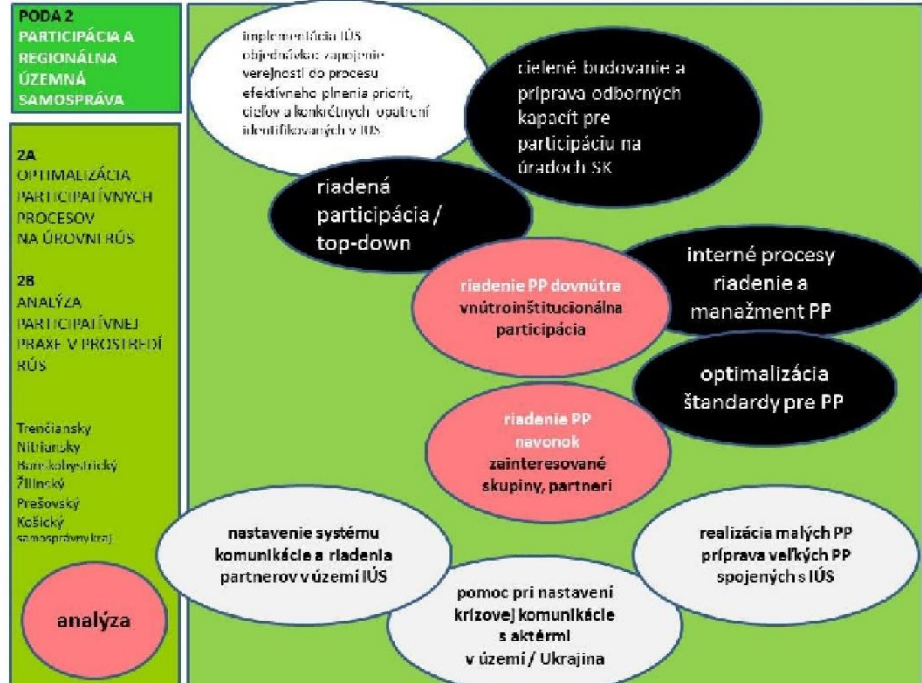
PODA 2
PARTICIPÁCIA A REGIONÁLNA ÚZEMNÁ SAMOSPRÁVA

2A
OPTIMALIZÁCIA PARTICIPATÍVNYCH PROCESOV NA ÚROVNI RÚS

2B
ANALÝZA PARTICIPATÍVNEJ PRAXE V PROSTREDÍ RÚS

Trenčiansky
Nitriansky
Banskobystrický
Žilinský
Prešovský
Košický
samosprávny kraj

analýza

implementácia IÚS objednávka: zapojenie verejnosti do procesu efektívneho plnenia priorít, cieľov a konkrétnych opatrení identifikovaných v IÚS

cielené budovanie a príprava odborných kapacít pre participáciu na úradoch SK

riadená participácia / top-down

riadenie PP dovnútra vnútroinštitucionálna participácia

interné procesy riadenie a manažment PP

optimalizácia štandardy pre PP

riadenie PP navonok zainteresované skupiny, partneri

nastavenie systému komunikácie a riadenia partnerov v území IÚS

pomoc pri nastavení krízovej komunikácie s aktérmi v území / Ukrajina

realizácia malých PP príprava veľkých PP spojených s IÚS